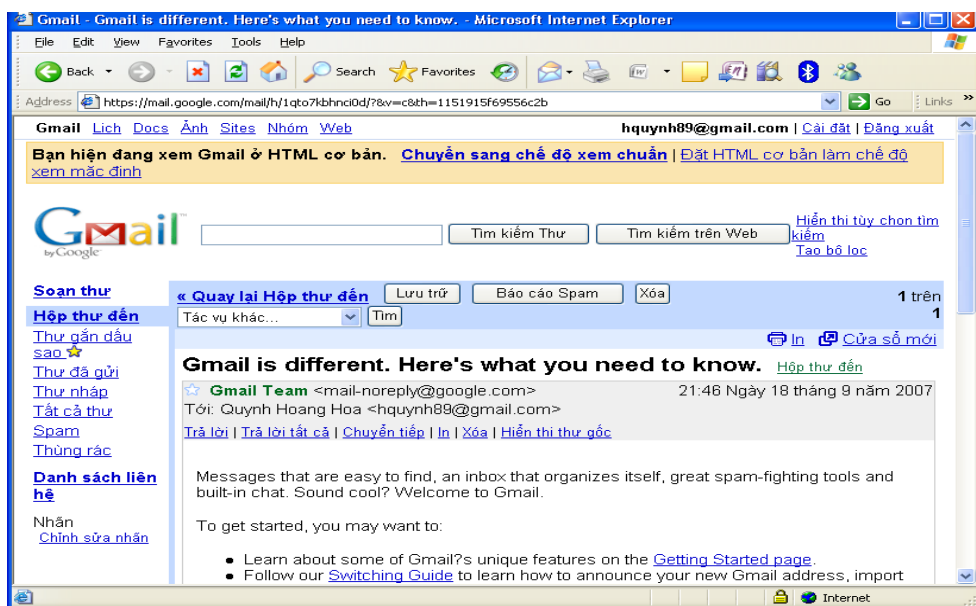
Gmail - Gmail is different. Here's what you need to know. - Microsoft Internet Explorer

File Edit View Favorites Tools Help

Back Search Favorites

Address https://mail.google.com/mail/h/1qto7kbhnci0d/?&v=c&th=1151915f69556c2b Go Links

Gmail Lịch Docs Ảnh Sites Nhóm Web hquynh89@gmail.com | Cài đặt | Đăng xuất

Bạn hiện đang xem Gmail ở HTML cơ bản. Chuyển sang chế độ xem chuẩn | Đặt HTML cơ bản làm chế độ xem mặc định

Gmail by Google

Tìm kiếm Thư Tìm kiếm trên Web

Hiển thị tùy chọn tìm kiếm
Tạo bộ lọc

Soạn thư
Hộp thư đến
Thư gắn dấu sao
Thư đã gửi
Thư nháp
Tất cả thư
Spam
Thùng rác

Danh sách liên hệ

Nhãn
Chỉnh sửa nhãn

« Quay lại Hộp thư đến Lưu trữ Báo cáo Spam Xóa 1 trên 1

Tác vụ khác... Tìm

In Cửa sổ mới

Gmail is different. Here's what you need to know. Hộp thư đến

Gmail Team <mail-noreply@google.com> 21:46 Ngày 18 tháng 9 năm 2007
Tới: Quynh Hoang Hoa <hquynh89@gmail.com>

Trả lời | Trả lời tất cả | Chuyển tiếp | In | Xóa | Hiển thị thư gốc

Messages that are easy to find, an inbox that organizes itself, great spam-fighting tools and built-in chat. Sound cool? Welcome to Gmail.

To get started, you may want to:

• Learn about some of Gmail?s unique features on the Getting Started page.
• Follow our Switching Guide to learn how to announce your new Gmail address, import

Internet